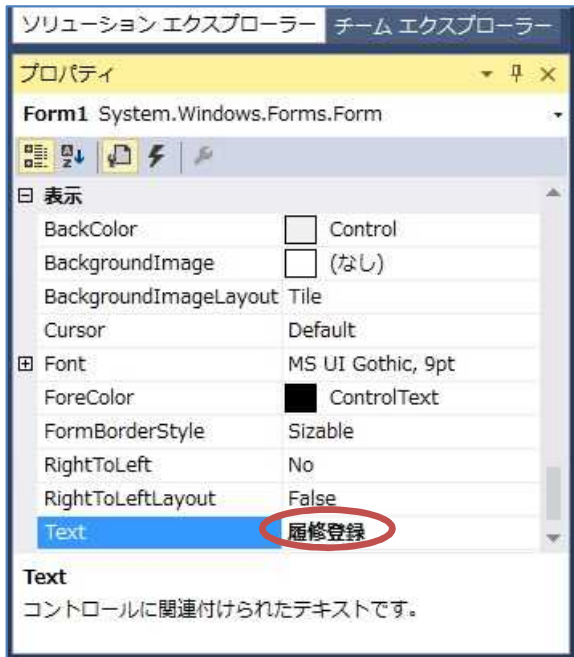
ソリューション エクスプローラー チーム エクスプローラー

プロパティ

Form1 System.Windows.Forms.Form

| 表示 | |
|---|---|
| BackColor | Control |
| BackgroundImage | (なし) |
| BackgroundImageLayout | Tile |
| Cursor | Default |
| Font | MS UI Gothic, 9pt |
| ForeColor | ControlText |
| FormBorderStyle | Sizable |
| RightToLeft | No |
| RightToLeftLayout | False |
| Text | 履修登録 |

Text

コントロールに関連付けられたテキストです。